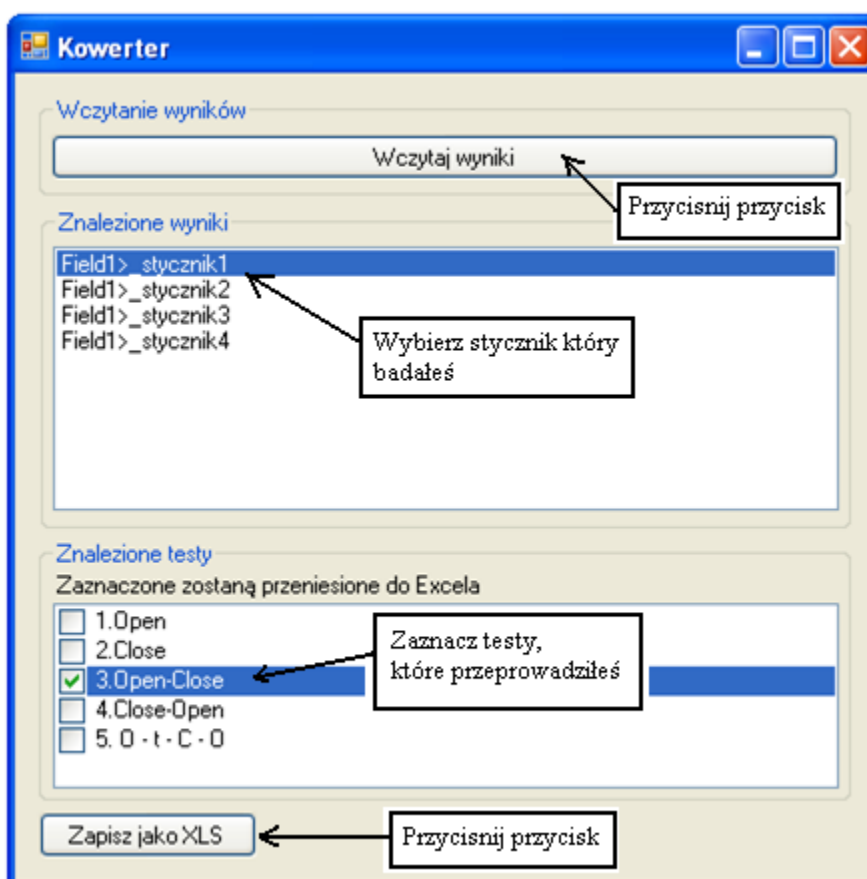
Kowerter

Wczytanie wyników

Wczytaj wyniki

Przycisnij przycisk

Znalezione wyniki

Field1>_stycznik1
Field1>_stycznik2
Field1>_stycznik3
Field1>_stycznik4

Wybierz stycznik który badałeś

Znalezione testy

Zaznaczone zostaną przeniesione do Excela

1.Open
2.Close
3.Open-Close
4.Close-Open
5. O - t - C - O

Zaznacz testy, które przeprowadziłeś

Zapisz jako XLS

Przycisnij przycisk